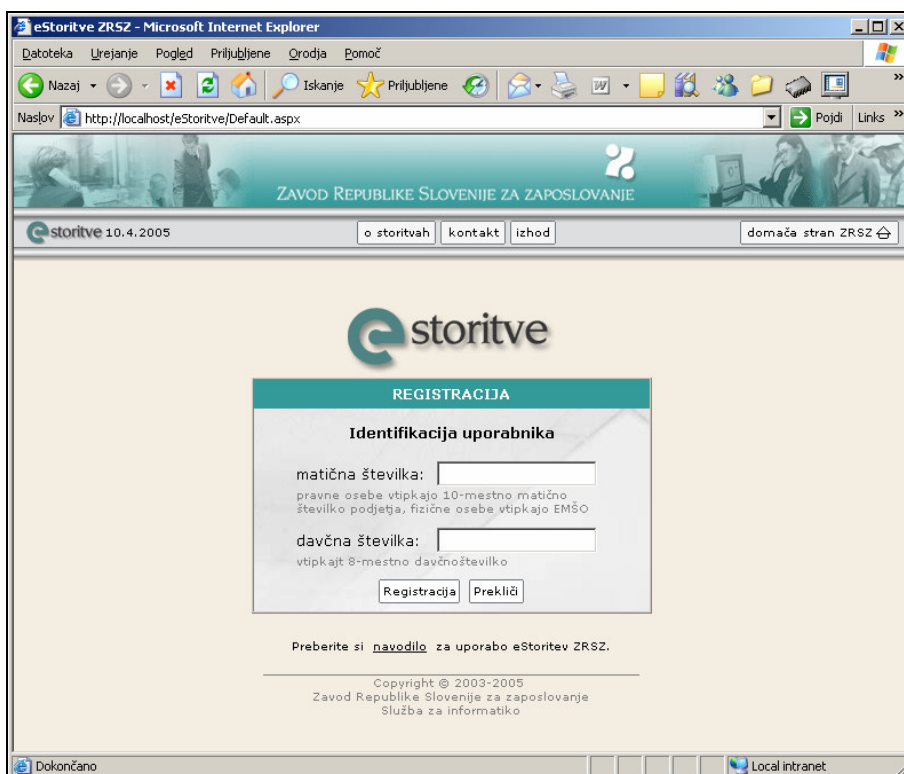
eStoritve ZRSZ - Microsoft Internet Explorer

Datoteka Urejanje Pogled Priljubljene Orodja Pomoč

Nazaj Iskanje Priljubljene

Naslov http://localhost/eStoritve/Default.aspx Pojdi Links

ZAVOD REPUBLIKE SLOVENIJE ZA ZAPOSLOVANJE

storitve 10.4.2005

o storitvah kontakt izhod

domača stran ZRSZ

storitve

REGISTRACIJA

Identifikacija uporabnika

matična številka:

pravne osebe vtipkajo 10-mestno matično številko podjetja, fizične osebe vtipkajo EMŠO

davčna številka:

vtipkajt 8-mestno davčnoštevilko

Registracija Prekliči

Preberite si navodilo za uporabo eStoritev ZRSZ.

Copyright © 2003-2005
Zavod Republike Slovenije za zaposlovanje
Služba za informatiko

Dokončano

Local intranet